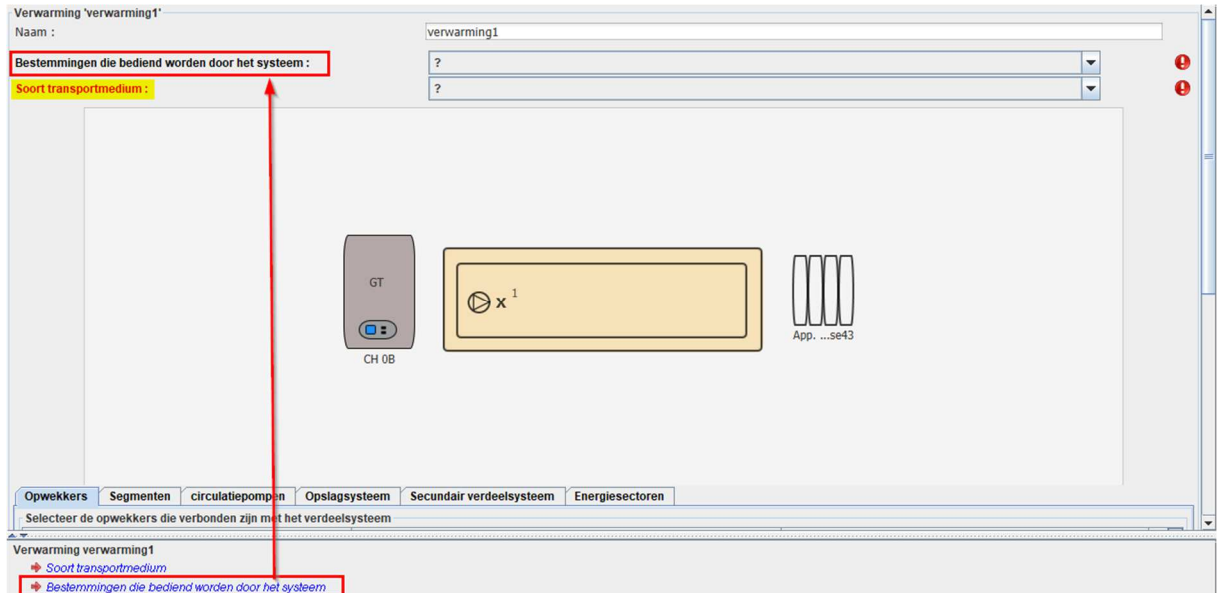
Verwarming 'verwarming1'

Naam : verwarming1

Bestemmingen die bediend worden door het systeem : ?

Soort transportmedium : ?

GT

CH 0B

x $^1$

App. ...se43

Opwekkers | Segmenten | circulatiepompen | Opslagsysteem | Secundair verdeelsysteem | Energiesectoren

Selecteer de opwekkers die verbonden zijn met het verdeelsysteem

Verwarming verwarming1

Soort transportmedium

Bestemmingen die bediend worden door het systeem